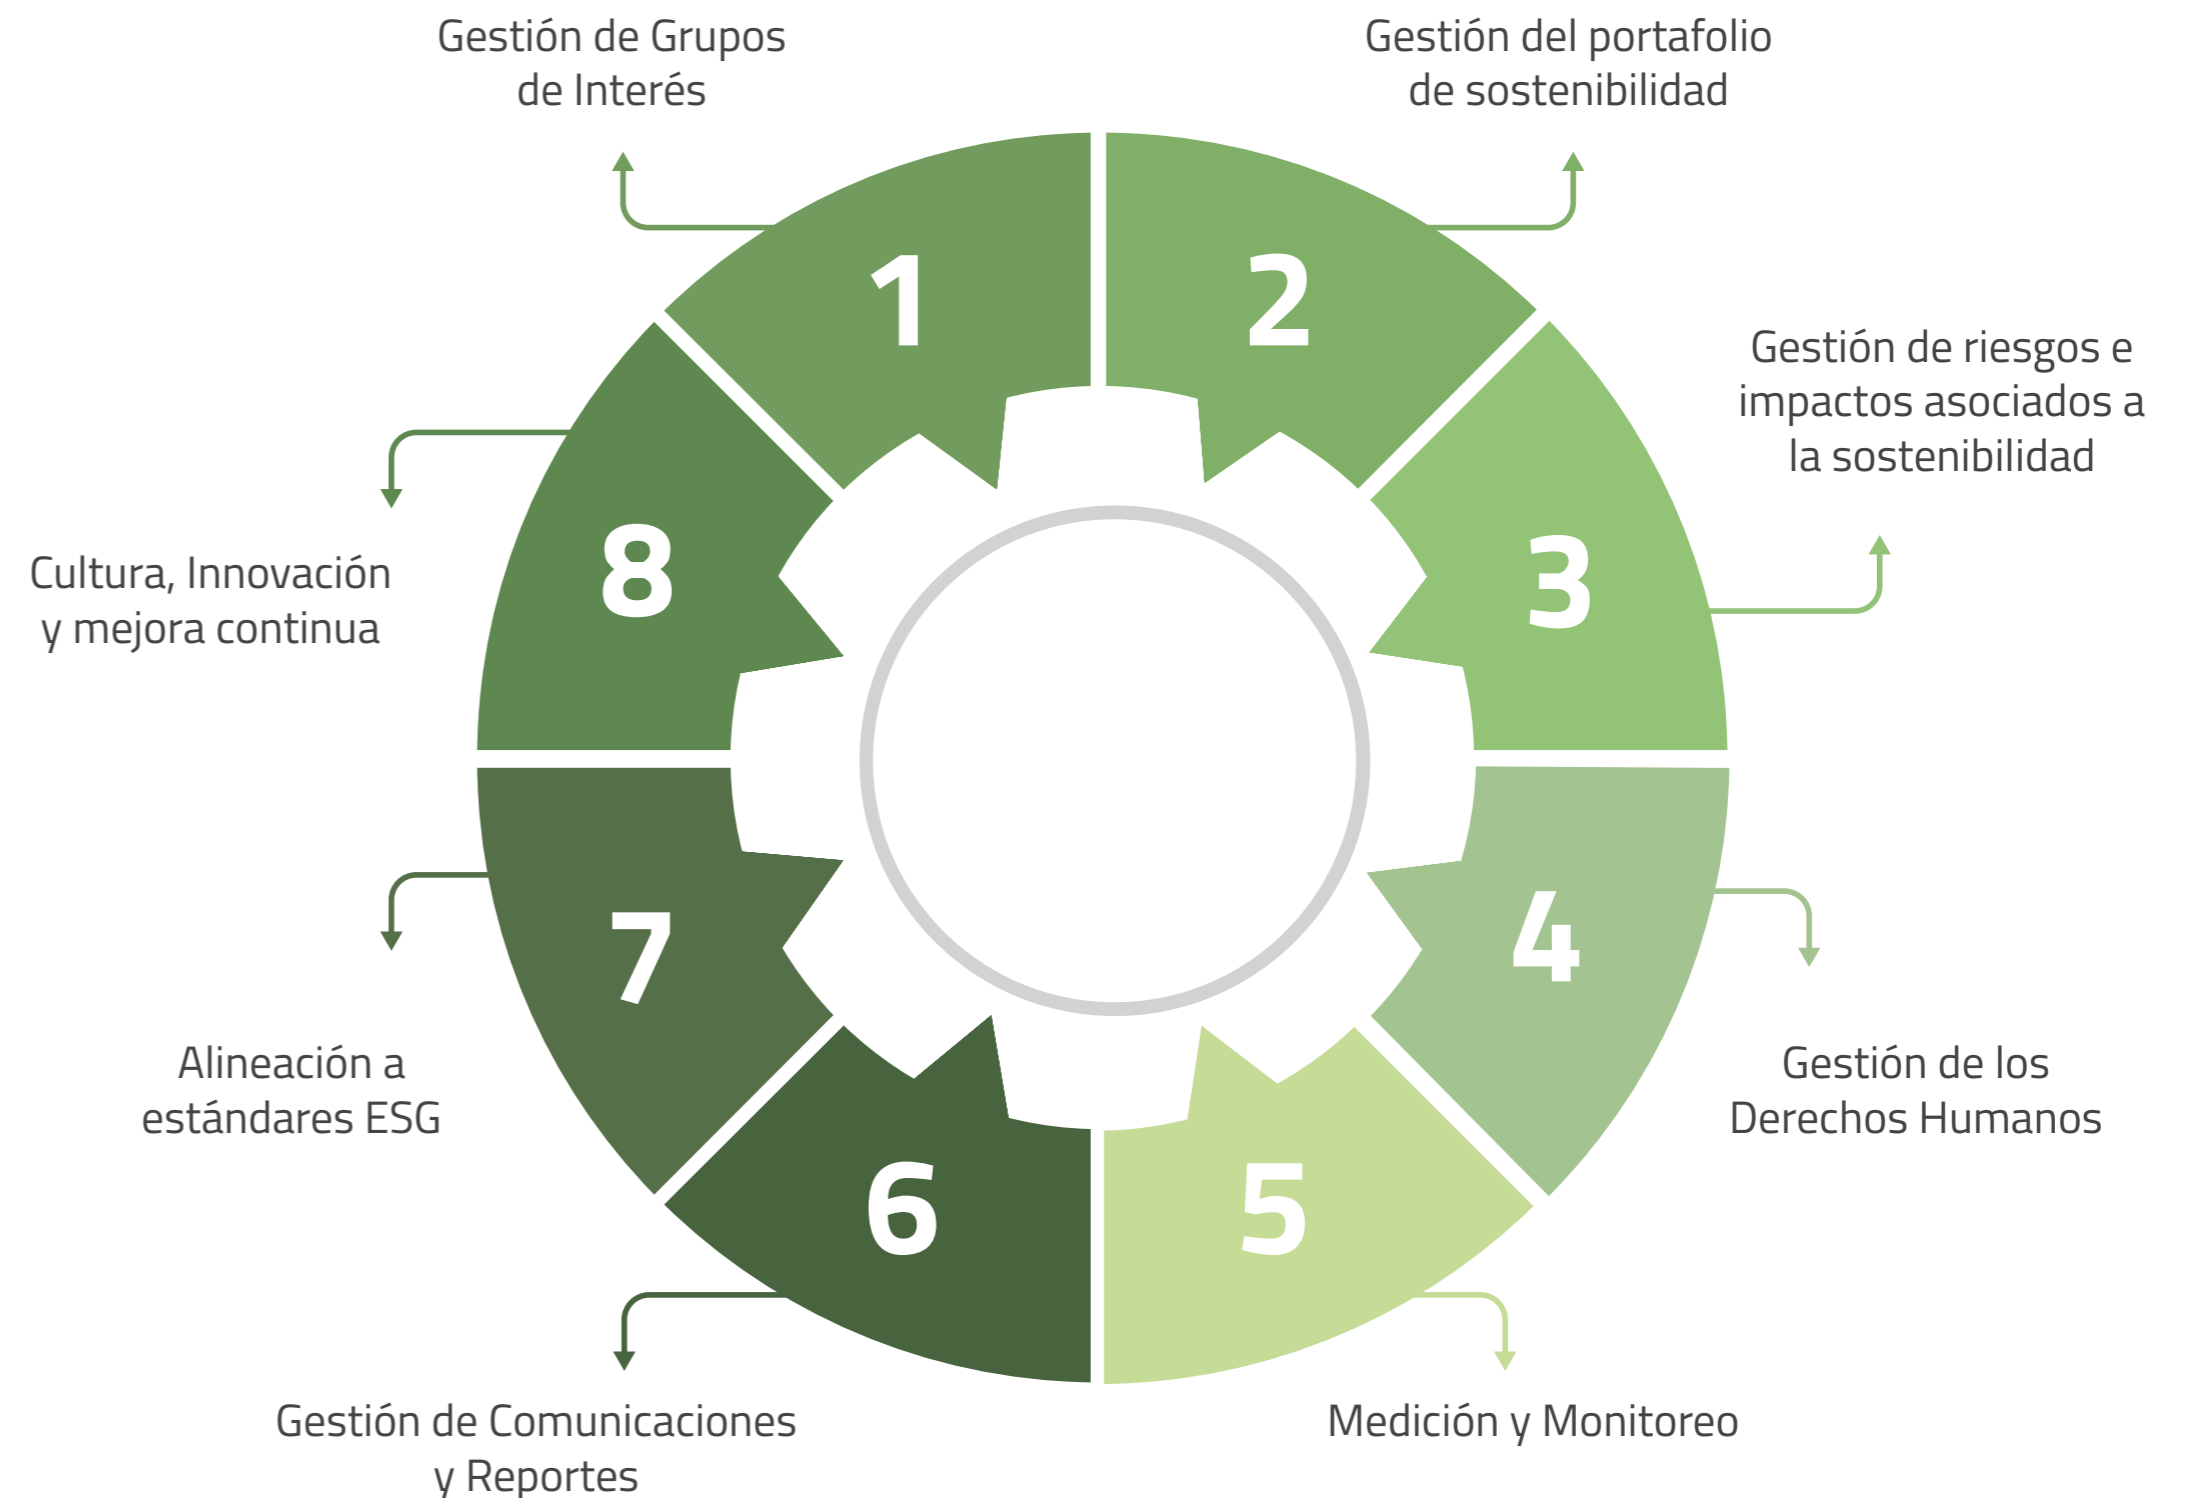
Gestión de Grupos de Interés

1

Gestión del portafolio de sostenibilidad

2

Gestión de riesgos e impactos asociados a la sostenibilidad

3

Gestión de los Derechos Humanos

4

Medición y Monitoreo

5

Gestión de Comunicaciones y Reportes

6

Alineación a estándares ESG

7

Cultura, Innovación y mejora continua

8